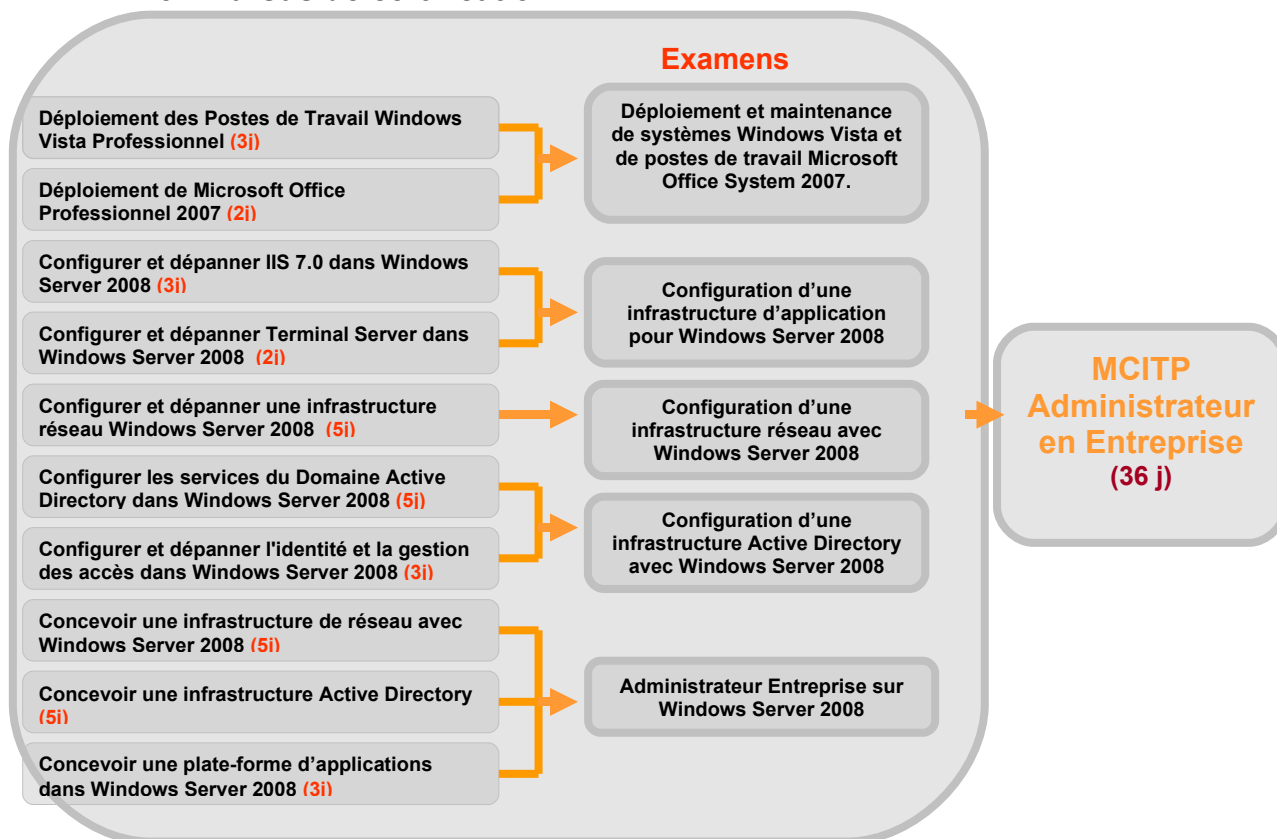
Examens

Déploiement des Postes de Travail Windows Vista Professionnel (3j)

Déploiement de Microsoft Office Professionnel 2007 (2j)

Déploiement et maintenance de systèmes Windows Vista et de postes de travail Microsoft Office System 2007.

Configurer et dépanner IIS 7.0 dans Windows Server 2008 (3j)

Configurer et dépanner Terminal Server dans Windows Server 2008 (2j)

Configuration d'une infrastructure d'application pour Windows Server 2008

Configurer et dépanner une infrastructure réseau Windows Server 2008 (5j)

Configuration d'une infrastructure réseau avec Windows Server 2008

Configurer les services du Domaine Active Directory dans Windows Server 2008 (5j)

Configurer et dépanner l'identité et la gestion des accès dans Windows Server 2008 (3j)

Configuration d'une infrastructure Active Directory avec Windows Server 2008

Concevoir une infrastructure de réseau avec Windows Server 2008 (5j)

Concevoir une infrastructure Active Directory (5j)

Concevoir une plate-forme d'applications dans Windows Server 2008 (3j)

Administrateur Entreprise sur Windows Server 2008

MCITP Administrateur en Entreprise (36 j)